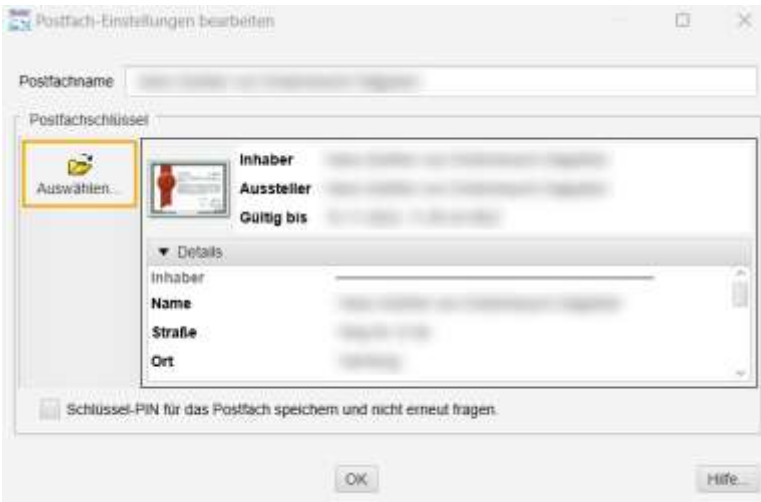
Postfach-Einstellungen bearbeiten

Postfachname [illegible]

Postfachschlüssel

Auswählen...

Inhaber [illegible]
Aussteller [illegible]
Gültig bis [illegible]

▼ Details
Inhaber
Name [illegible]
Straße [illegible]
Ort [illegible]

Schlüssel-PIN für das Postfach speichern und nicht erneut fragen.

OK

Hilfe...